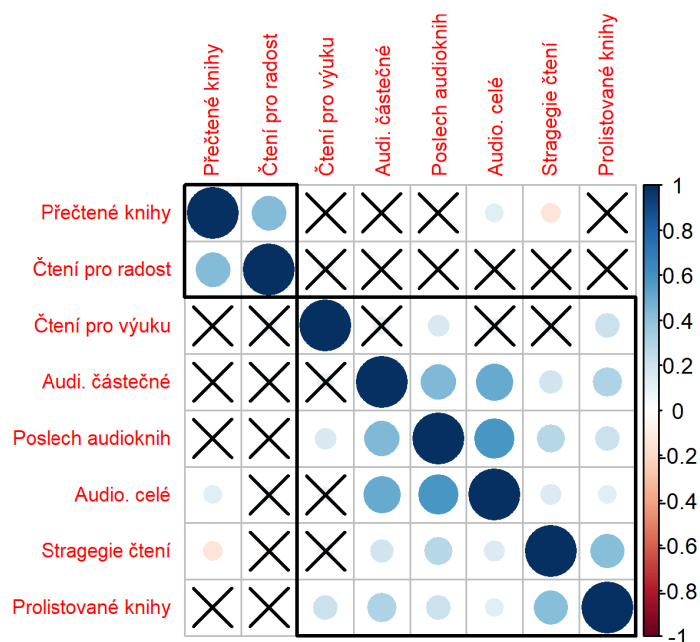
Přečtené knihy
Čtení pro radost
Čtení pro výuku
Audi. částečné
Poslech audioknih
Audio. celé
Stragegie čtení
Prolistované knihy

Přečtené knihy
Čtení pro radost
Čtení pro výuku
Audi. částečné
Poslech audioknih
Audio. celé
Stragegie čtení
Prolistované knihy

1
0.8
0.6
0.4
0.2
0
-0.2
-0.4
-0.6
-0.8
-1